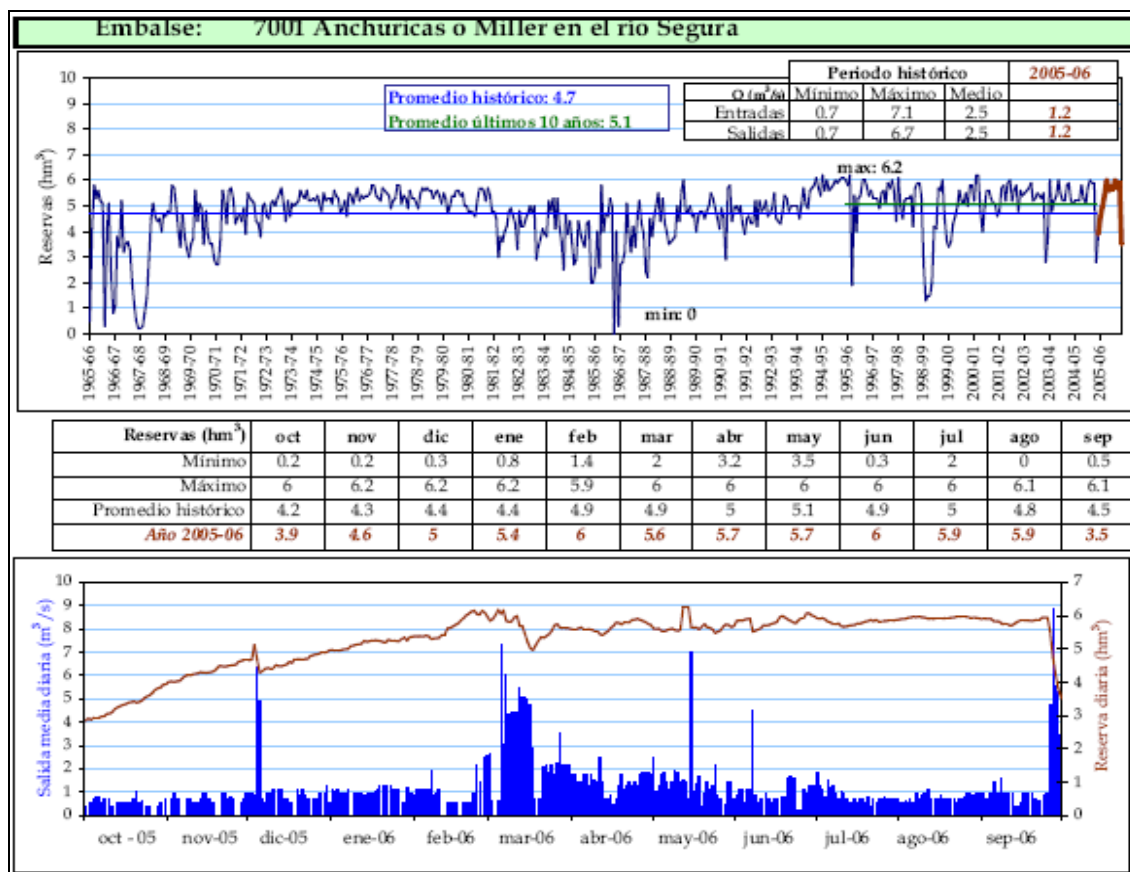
Embalse: 7001 Anchuricas o Miller en el río Segura

| Q (m³/s) | Mínimo | Máximo | Medio | 2005-06 |
|---|---|---|---|---|
| | Periodo histórico | | | |
| Entradas | 0.7 | 7.1 | 2.5 | 1.2 |
| Salidas | 0.7 | 6.7 | 2.5 | 1.2 |

Promedio histórico: 4.7
Promedio últimos 10 años: 5.1

max: 6.2
min: 0

Reservas (hm$^3$)

10 9 8 7 6 5 4 3 2 1 0

1965-66 1966-67 1967-68 1968-69 1969-70 1970-71 1971-72 1972-73 1973-74 1974-75 1975-76 1976-77 1977-78 1978-79 1979-80 1980-81 1981-82 1982-83 1983-84 1984-85 1985-86 1986-87 1987-88 1988-89 1989-90 1990-91 1991-92 1992-93 1993-94 1994-95 1995-96 1996-97 1997-98 1998-99 1999-00 2000-01 2001-02 2002-03 2003-04 2004-05 2005-06

| Reservas (hm$^3$) | oct | nov | dic | ene | feb | mar | abr | may | jun | jul | ago | sep |
|---|---|---|---|---|---|---|---|---|---|---|---|---|
| Mínimo | 0.2 | 0.2 | 0.3 | 0.8 | 1.4 | 2 | 3.2 | 3.5 | 0.3 | 2 | 0 | 0.5 |
| Máximo | 6 | 6.2 | 6.2 | 6.2 | 5.9 | 6 | 6 | 6 | 6 | 6 | 6.1 | 6.1 |
| Promedio histórico | 4.2 | 4.3 | 4.4 | 4.4 | 4.9 | 4.9 | 5 | 5.1 | 4.9 | 5 | 4.8 | 4.5 |
| Año 2005-06 | 3.9 | 4.6 | 5 | 5.4 | 6 | 5.6 | 5.7 | 5.7 | 6 | 5.9 | 5.9 | 3.5 |

Salida media diaria (m$^3$/s)

10 9 8 7 6 5 4 3 2 1 0

Reserva diaria (hm$^3$)

7 6 5 4 3 2 1 0

oct - 05 nov-05 dic-05 ene-06 feb-06 mar-06 abr-06 may-06 jun-06 jul-06 ago-06 sep-06